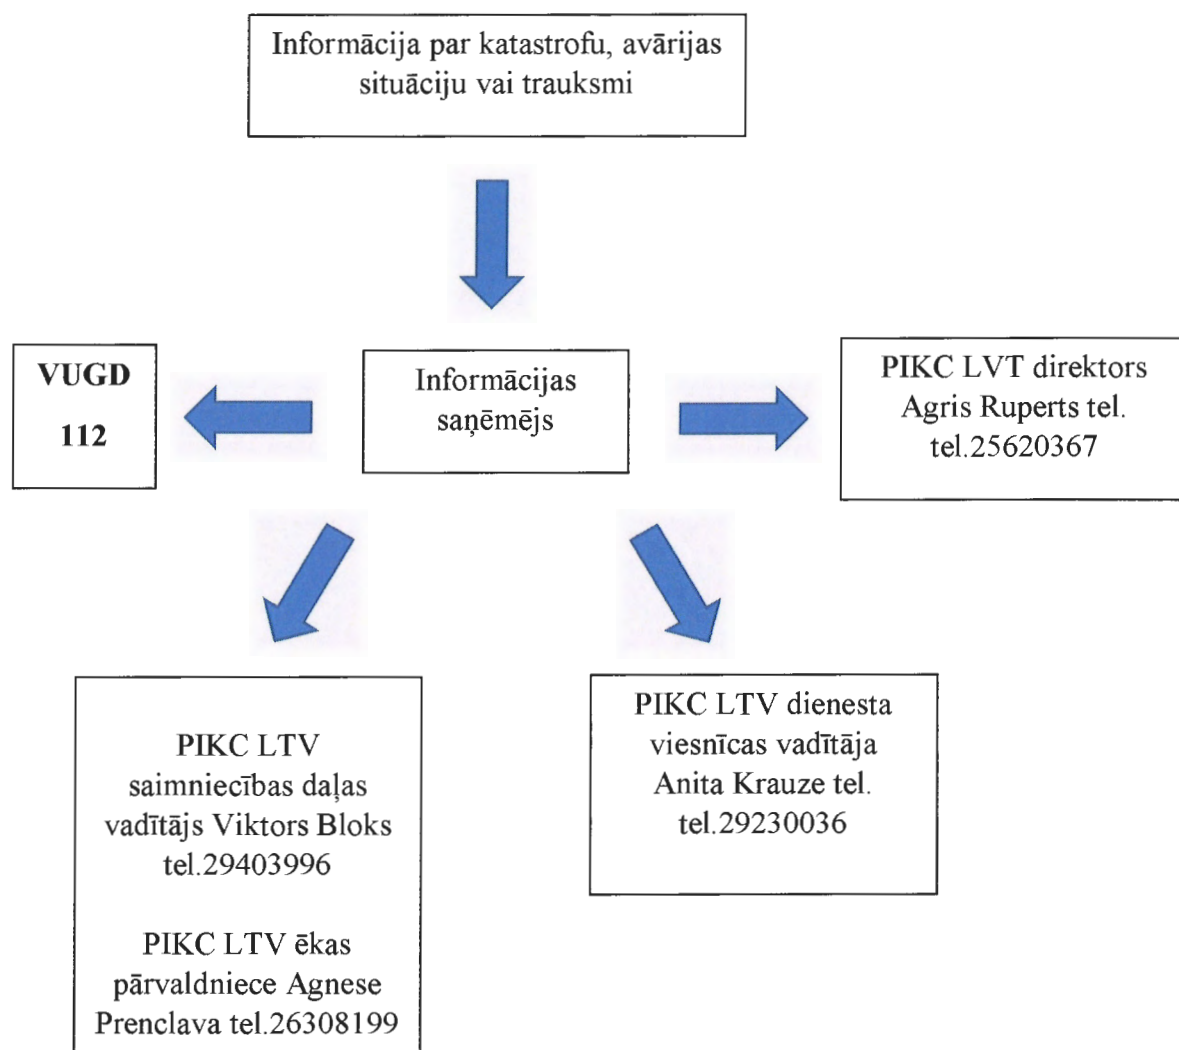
Informācija par katastrofu, avārijas situāciju vai trauksmi

VUGD

112

Informācijas saņēmējs

PIKC LVT direktors Agris Ruperts tel. tel.25620367

PIKC LTV saimniecības daļas vadītājs Viktors Bloks tel.29403996

PIKC LTV ēkas pārvaldniece Agnese Prenclava tel.26308199

PIKC LTV dienesta viesnīcas vadītāja Anita Krauze tel. tel.29230036